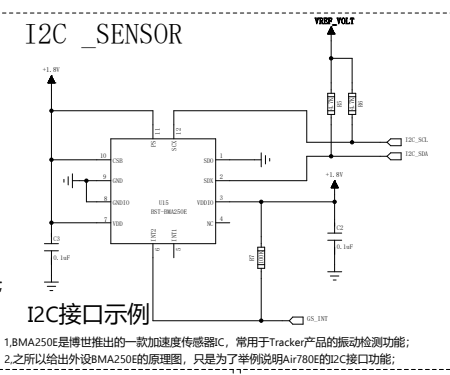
I2C _SENSOR

VREF_VOLT

+1.8V

4.7K R5

4.7K R6

I2C_SCL

I2C_SDA

11 P5

12 SCX

10 CSB

1 SDO

9 GND

2 SDX

8 GNDIO

U15

BST-BMA250E

3 VDDIO

7 VDD

4 NC

6 INT2

5 INT1

+1.8V

C2

0.1uF

C3

0.1uF

R7

100K

GS_INT

I2C接口示例

1,BMA250E是博世推出的一款加速度传感器IC，常用于Tracker产品的振动检测功能;
2,之所以给出外设BMA250E的原理图，只是为了举例说明Air780E的I2C接口功能;